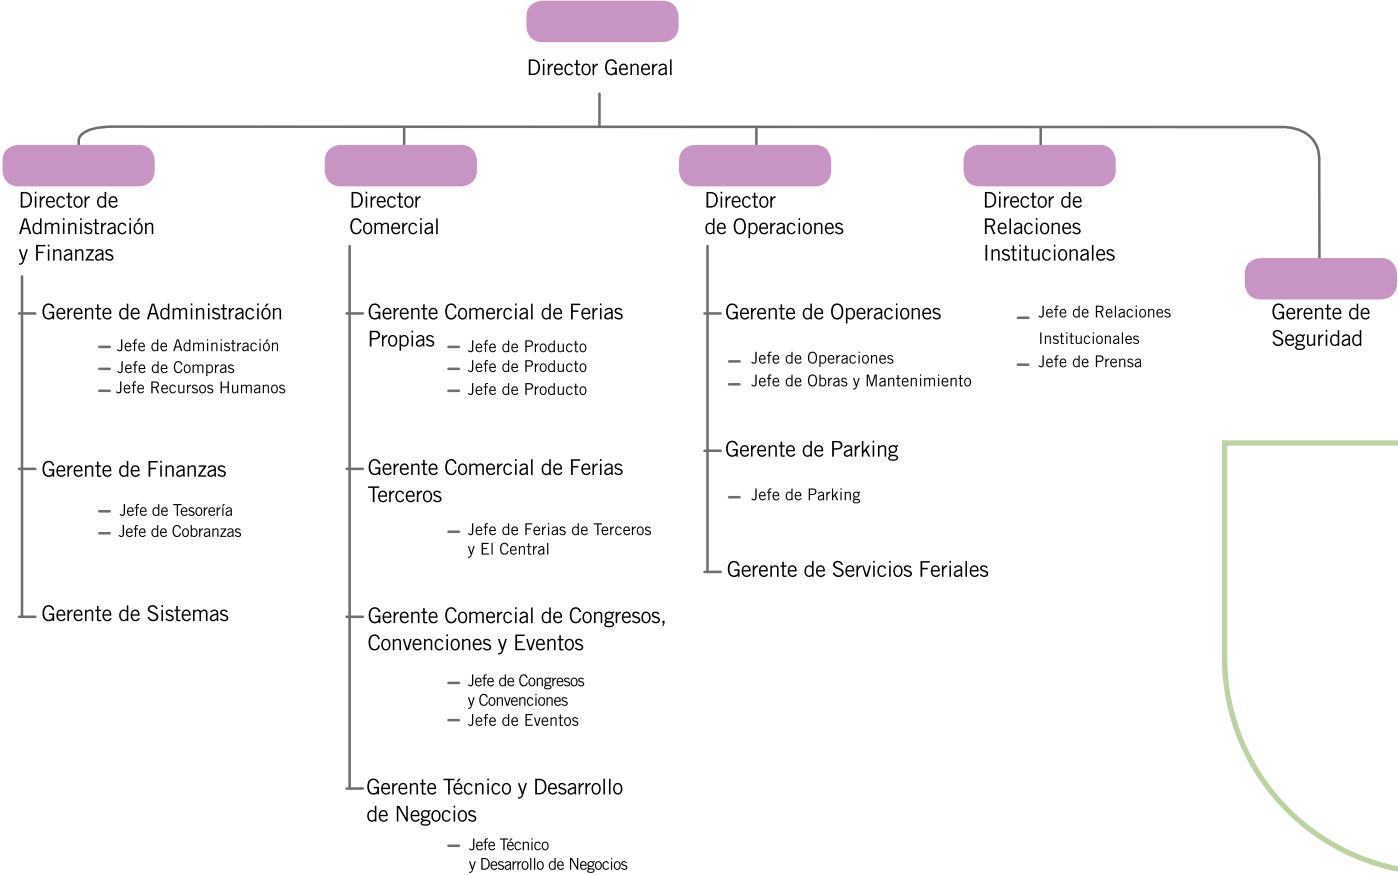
Director General

Director de Administración y Finanzas

Gerente de Administración
Jefe de Administración
Jefe de Compras
Jefe Recursos Humanos

Gerente de Finanzas
Jefe de Tesorería
Jefe de Cobranzas

Gerente de Sistemas

Director Comercial

Gerente Comercial de Ferias Propias
Jefe de Producto
Jefe de Producto
Jefe de Producto

Gerente Comercial de Ferias Terceros
Jefe de Ferias de Terceros y El Central

Gerente Comercial de Congresos, Convenciones y Eventos
Jefe de Congresos y Convenciones
Jefe de Eventos

Gerente Técnico y Desarrollo de Negocios
Jefe Técnico y Desarrollo de Negocios

Director de Operaciones

Gerente de Operaciones
Jefe de Operaciones
Jefe de Obras y Mantenimiento

Gerente de Parking
Jefe de Parking

Gerente de Servicios Feriales

Director de Relaciones Institucionales

Jefe de Relaciones Institucionales
Jefe de Prensa

Gerente de Seguridad